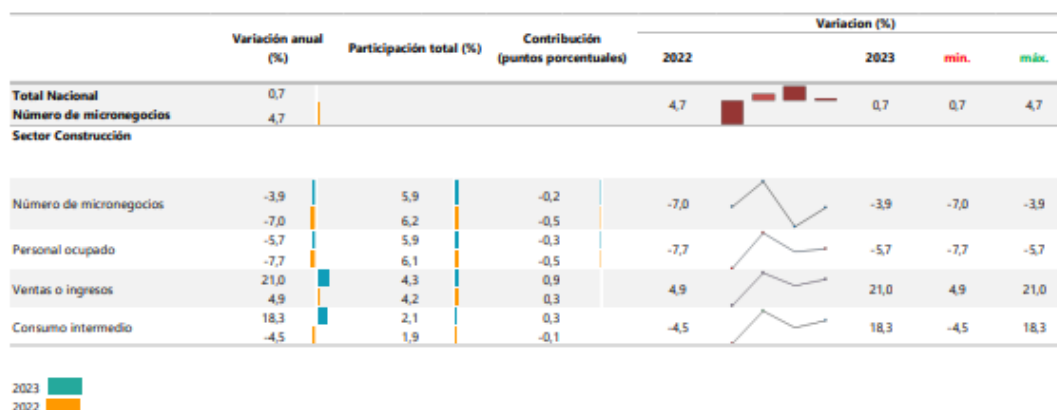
| | Variación anual (%) | Participación total (%) | Contribución (puntos porcentuales) | Variacion (%) 2022 | | 2023 | mín. | máx. |
|---|---|---|---|---|---|---|---|---|
| Total Nacional | 0,7 | | | 4,7 | | 0,7 | 0,7 | 4,7 |
| Número de micronegocios | 4,7 | | | | | | | |
| Sector Construcción | | | | | | | | |
| Número de micronegocios | -3,9 / -7,0 | 5,9 / 6,2 | -0,2 / -0,5 | -7,0 | | -3,9 | -7,0 | -3,9 |
| Personal ocupado | -5,7 / -7,7 | 5,9 / 6,1 | -0,3 / -0,5 | -7,7 | | -5,7 | -7,7 | -5,7 |
| Ventas o ingresos | 21,0 / 4,9 | 4,3 / 4,2 | 0,9 / 0,3 | 4,9 | | 21,0 | 4,9 | 21,0 |
| Consumo intermedio | 18,3 / -4,5 | 2,1 / 1,9 | 0,3 / -0,1 | -4,5 | | 18,3 | -4,5 | 18,3 |

2023
2022